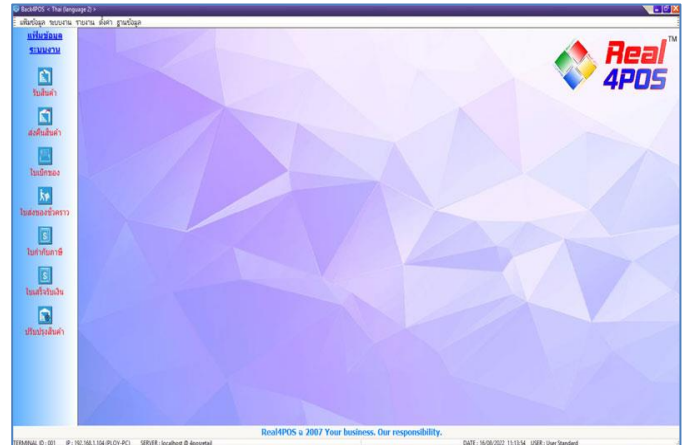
BackPOS < Thai (language 2) >

แฟ้มข้อมูล ระบบงาน รายงาน ตั้งค่า ฐานข้อมูล

แฟ้มข้อมูล
ระบบงาน

รับสินค้า

ส่งคืนสินค้า

ใบเบิกของ

ใบส่งของชั่วคราว

ใบกำกับภาษี

ใบเสร็จรับเงิน

ปรับปรุงสินค้า

Real 4POS ™

Real4POS @ 2007 Your business. Our responsibility.

TERMINAL ID : 001 IP : 192.168.1.104 (PLOY-PC) SERVER : localhost @ 4posretail DATE : 16/08/2022 11:13:54 USER : User Standard